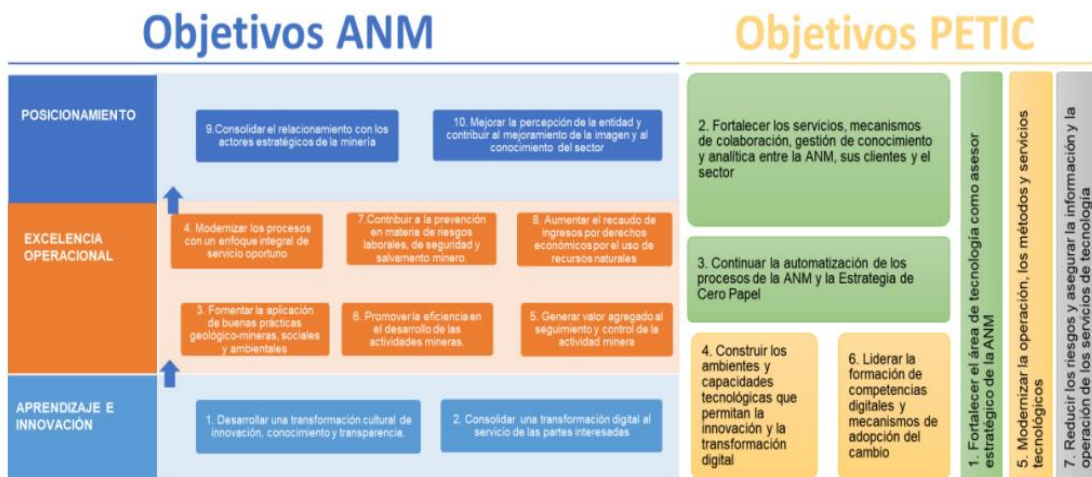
Objetivos ANM

Objetivos PETIC

POSICIONAMIENTO

9.Consolidar el relacionamiento con los actores estratégicos de la minería

10. Mejorar la percepción de la entidad y contribuir al mejoramiento de la imagen y al conocimiento del sector

EXCELENCIA OPERACIONAL

4. Modernizar los procesos con un enfoque integral de servicio oportuno

7.Contribuir a la prevención en materia de riesgos laborales, de seguridad y salvamento minero.

8. Aumentar el recaudo de ingresos por derechos económicos por el uso de recursos naturales

3. Fomentar la aplicación de buenas prácticas geológico-mineras, sociales y ambientales

6. Promover la eficiencia en el desarrollo de las actividades mineras.

5. Generar valor agregado al seguimiento y control de la actividad minera

APRENDIZAJE E INNOVACIÓN

1. Desarrollar una transformación cultural de innovación, conocimiento y transparencia.

2. Consolidar una transformación digital al servicio de las partes interesadas

2. Fortalecer los servicios, mecanismos de colaboración, gestión de conocimiento y analítica entre la ANM, sus clientes y el sector

3. Continuar la automatización de los procesos de la ANM y la Estrategia de Cero Papel

4. Construir los ambientes y capacidades tecnológicas que permitan la innovación y la transformación digital

6. Liderar la formación de competencias digitales y mecanismos de adopción del cambio

1. Fortalecer el área de tecnología como asesor estratégico de la ANM

5. Modernizar la operación, los métodos y servicios tecnológicos

7. Reducir los riesgos y asegurar la información y la operación de los servicios de tecnología